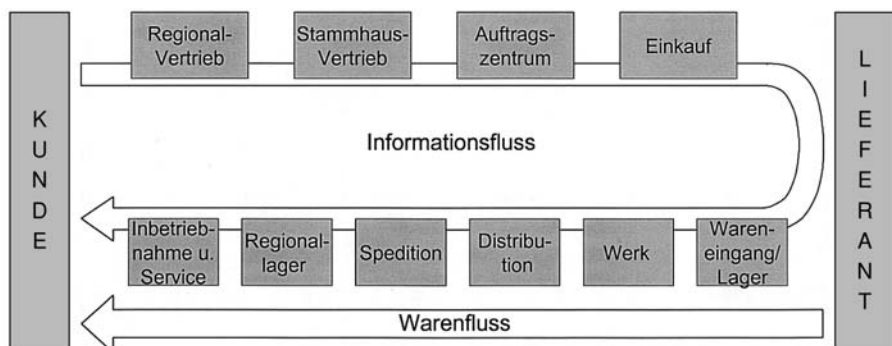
KUNDE

Regional-Vertrieb

Stammhaus-Vertrieb

Auftrags-zentrum

Einkauf

LIEFERANT

Informationsfluss

Inbetrieb-nahme u. Service

Regional-lager

Spedition

Distribu-tion

Werk

Waren-eingang/ Lager

Warenfluss